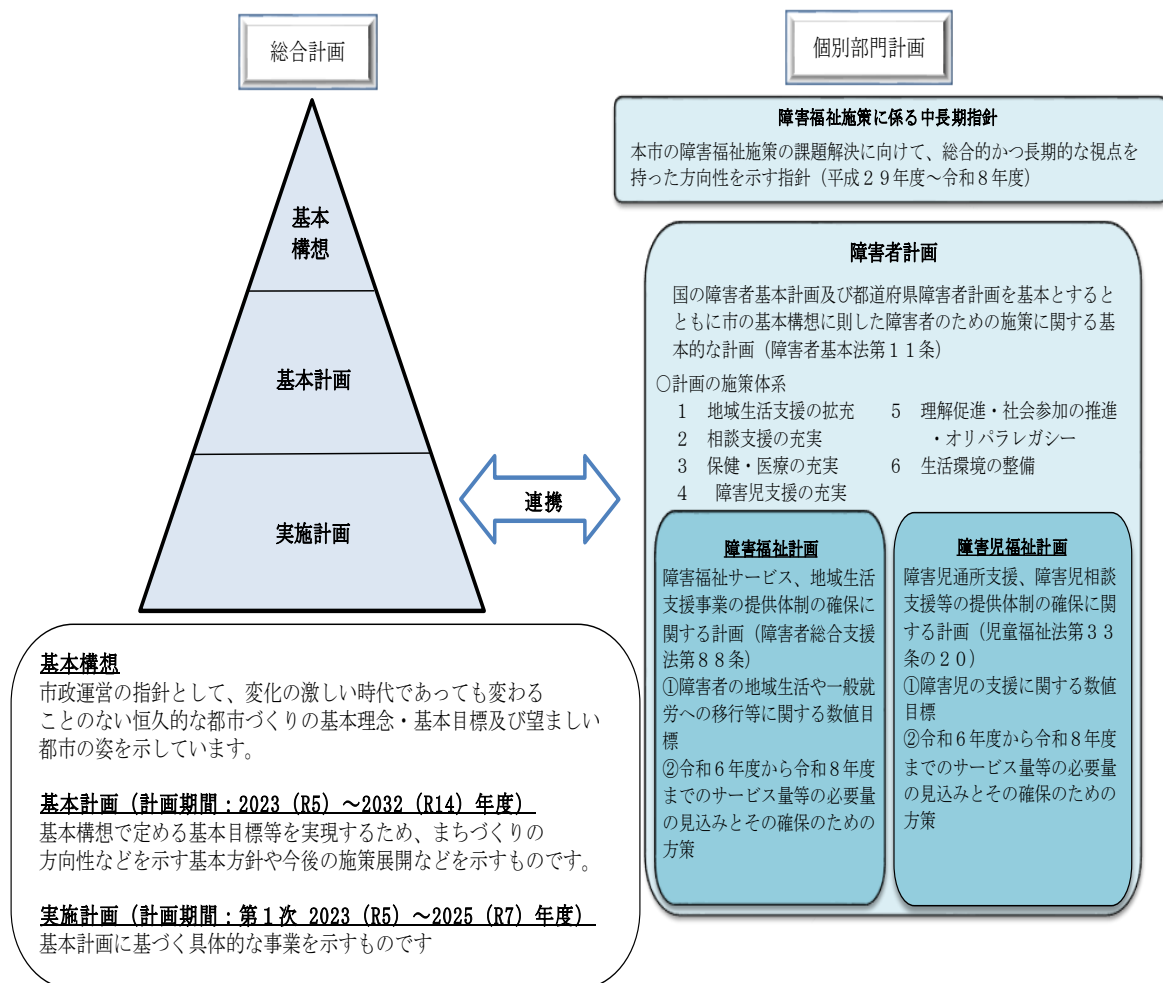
総合計画

基本構想

基本計画

実施計画

連携

個別部門計画

障害福祉施策に係る中長期指針
本市の障害福祉施策の課題解決に向けて、総合的かつ長期的な視点を持った方向性を示す指針（平成２９年度～令和８年度）

障害者計画
国の障害者基本計画及び都道府県障害者計画を基本とするとともに市の基本構想に則した障害者のための施策に関する基本的な計画（障害者基本法第１１条）
○計画の施策体系
1　地域生活支援の拡充
2　相談支援の充実
3　保健・医療の充実
4　障害児支援の充実
5　理解促進・社会参加の推進・オリパラレガシー
6　生活環境の整備

障害福祉計画
障害福祉サービス、地域生活支援事業の提供体制の確保に関する計画（障害者総合支援法第８８条）
①障害者の地域生活や一般就労への移行等に関する数値目標
②令和６年度から令和８年度までのサービス量等の必要量の見込みとその確保のための方策

障害児福祉計画
障害児通所支援、障害児相談支援等の提供体制の確保に関する計画（児童福祉法第３３条の２０）
①障害児の支援に関する数値目標
②令和６年度から令和８年度までのサービス量等の必要量の見込みとその確保のための方策

基本構想
市政運営の指針として、変化の激しい時代であっても変わることのない恒久的な都市づくりの基本理念・基本目標及び望ましい都市の姿を示しています。

基本計画（計画期間：2023（R5）～2032（R14）年度）
基本構想で定める基本目標等を実現するため、まちづくりの方向性などを示す基本方針や今後の施策展開などを示すものです。

実施計画（計画期間：第１次 2023（R5）～2025（R7）年度）
基本計画に基づく具体的な事業を示すものです